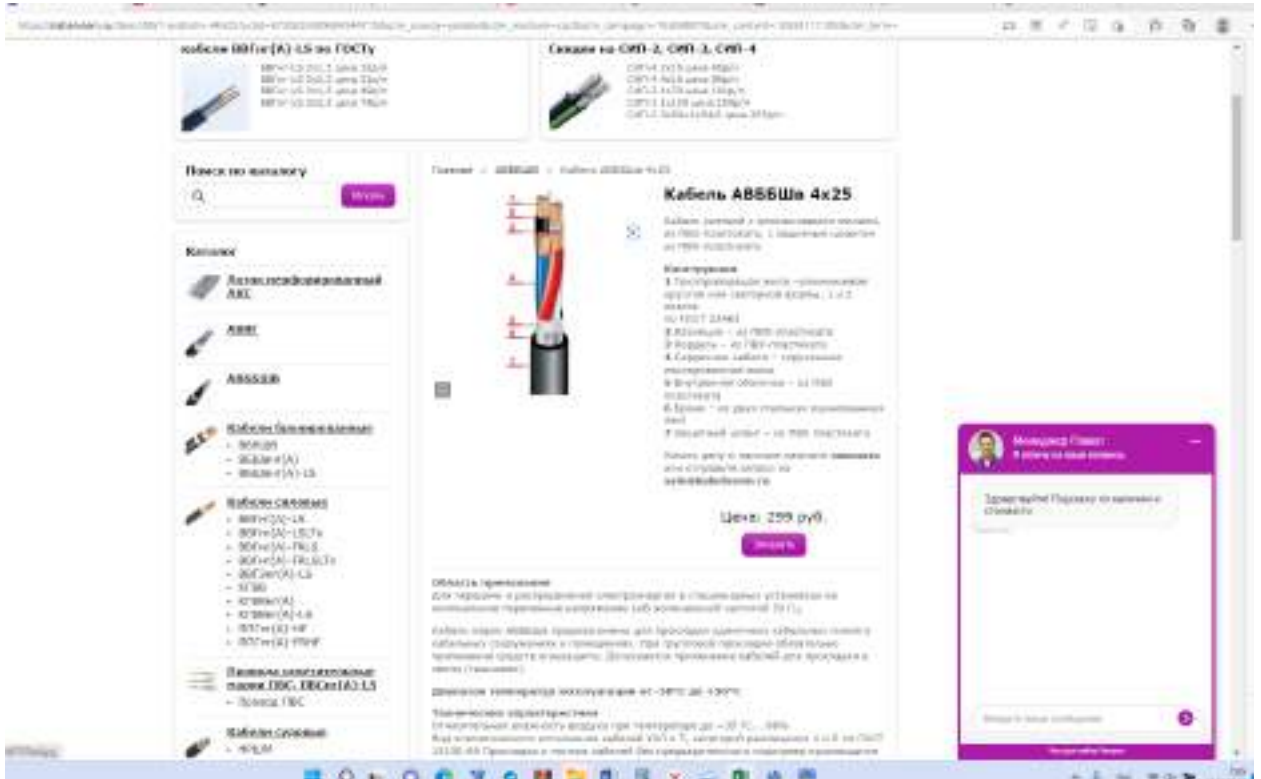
кабели ВВГнг(А)-LS по ГОСТу

Скидки на СИП-2, СИП-3, СИП-4

Поиск по каталогу

Искать

Каталог

Лоток перфорированный

АВВГ

АВБбШв

Кабели бронированные

Кабели силовые

Провода соединительные

Кабели силовые

Главная / АВБбШв / Кабель АВБбШв 4х25

Кабель АВББШв 4х25

Конструкция

Цена: 299 руб.

Заказать

Область применения

Менеджер Павел

Здравствуйте! Подскажу по наличию и стоимости